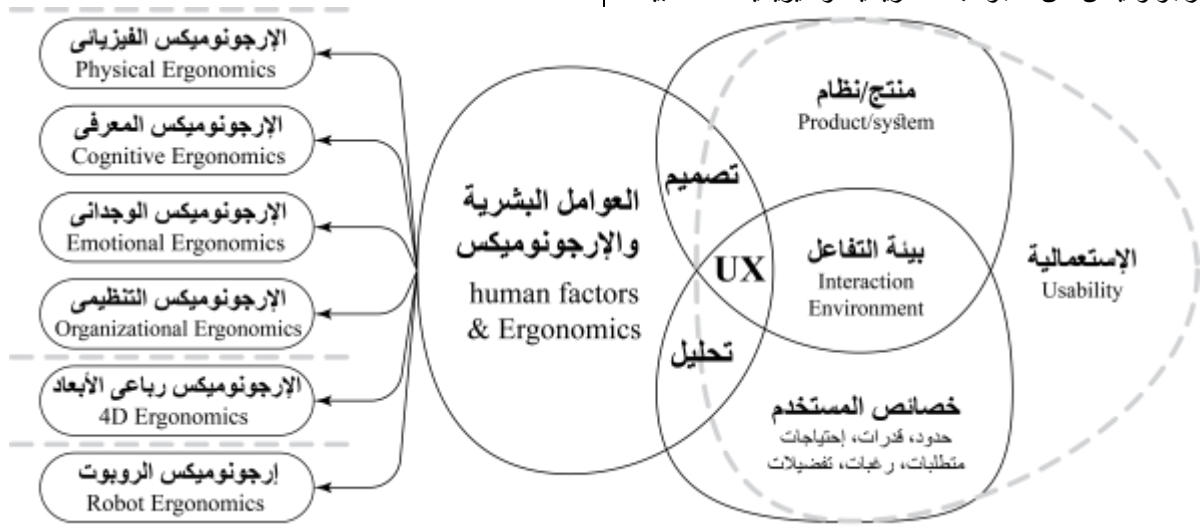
الإرجونوميكس الفيزيائى
Physical Ergonomics

الإرجونوميكس المعرفى
Cognitive Ergonomics

الإرجونوميكس الوجدانى
Emotional Ergonomics

الإرجونوميكس التنظيمى
Organizational Ergonomics

الإرجونوميكس رباعى الأبعاد
4D Ergonomics

إرجونوميكس الروبوت
Robot Ergonomics

العوامل البشرية والإرجونوميكس
human factors & Ergonomics

تصميم

UX

تحليل

منتج/نظام
Product/system

بيئة التفاعل
Interaction Environment

خصائص المستخدم
حدود، قدرات، إحتياجات
متطلبات، رغبات، تفضيلات

الإستعمالية
Usability